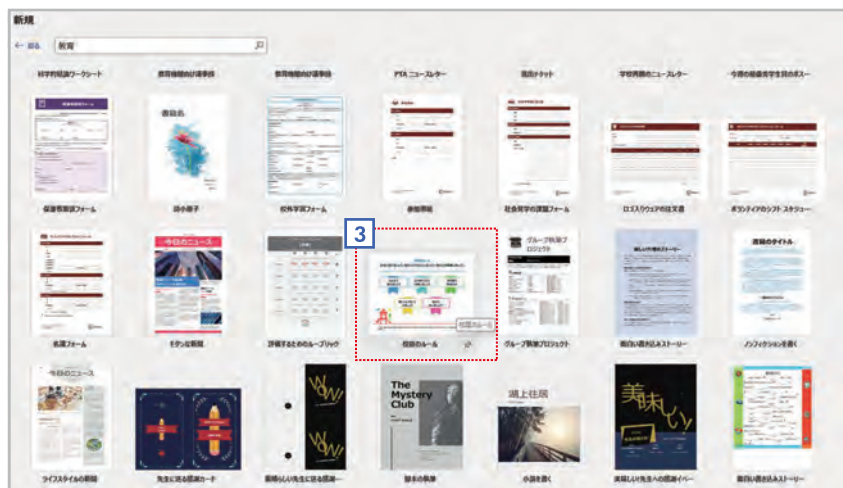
新規

← 戻る

教育

科学的誌論ワークシート

教育機関のお便り

教育機関のお便り

PTA ニュースレター

図書チケット

学校再開のニュースレター

今週の最優秀学生のポスター

保護者面談フォーム

詩小冊子

校外学習フォーム

参加同意

社会科学の課題フォーム

ロゴスリウェアの注文書

ボランティアのシフト スケジュー

3

今日のニュース

グループ執筆プロジェクト

面白い読み込みストーリー

書籍のタイトル

名簿フォーム

モダンな新聞

評価するためのルーブリック

校則のルール

グループ執筆プロジェクト

面白い読み込みストーリー

ノンフィクションを書く

今日のニュース

WOW!

The Mystery Club

湖上住居

美味しい

ライフスタイルの新聞

先生に送る感謝カード

素晴らしい先生に送る感謝

脚本の執筆

小説を書く

素晴らしい先生への感謝イベー

面白い読み込みストーリー